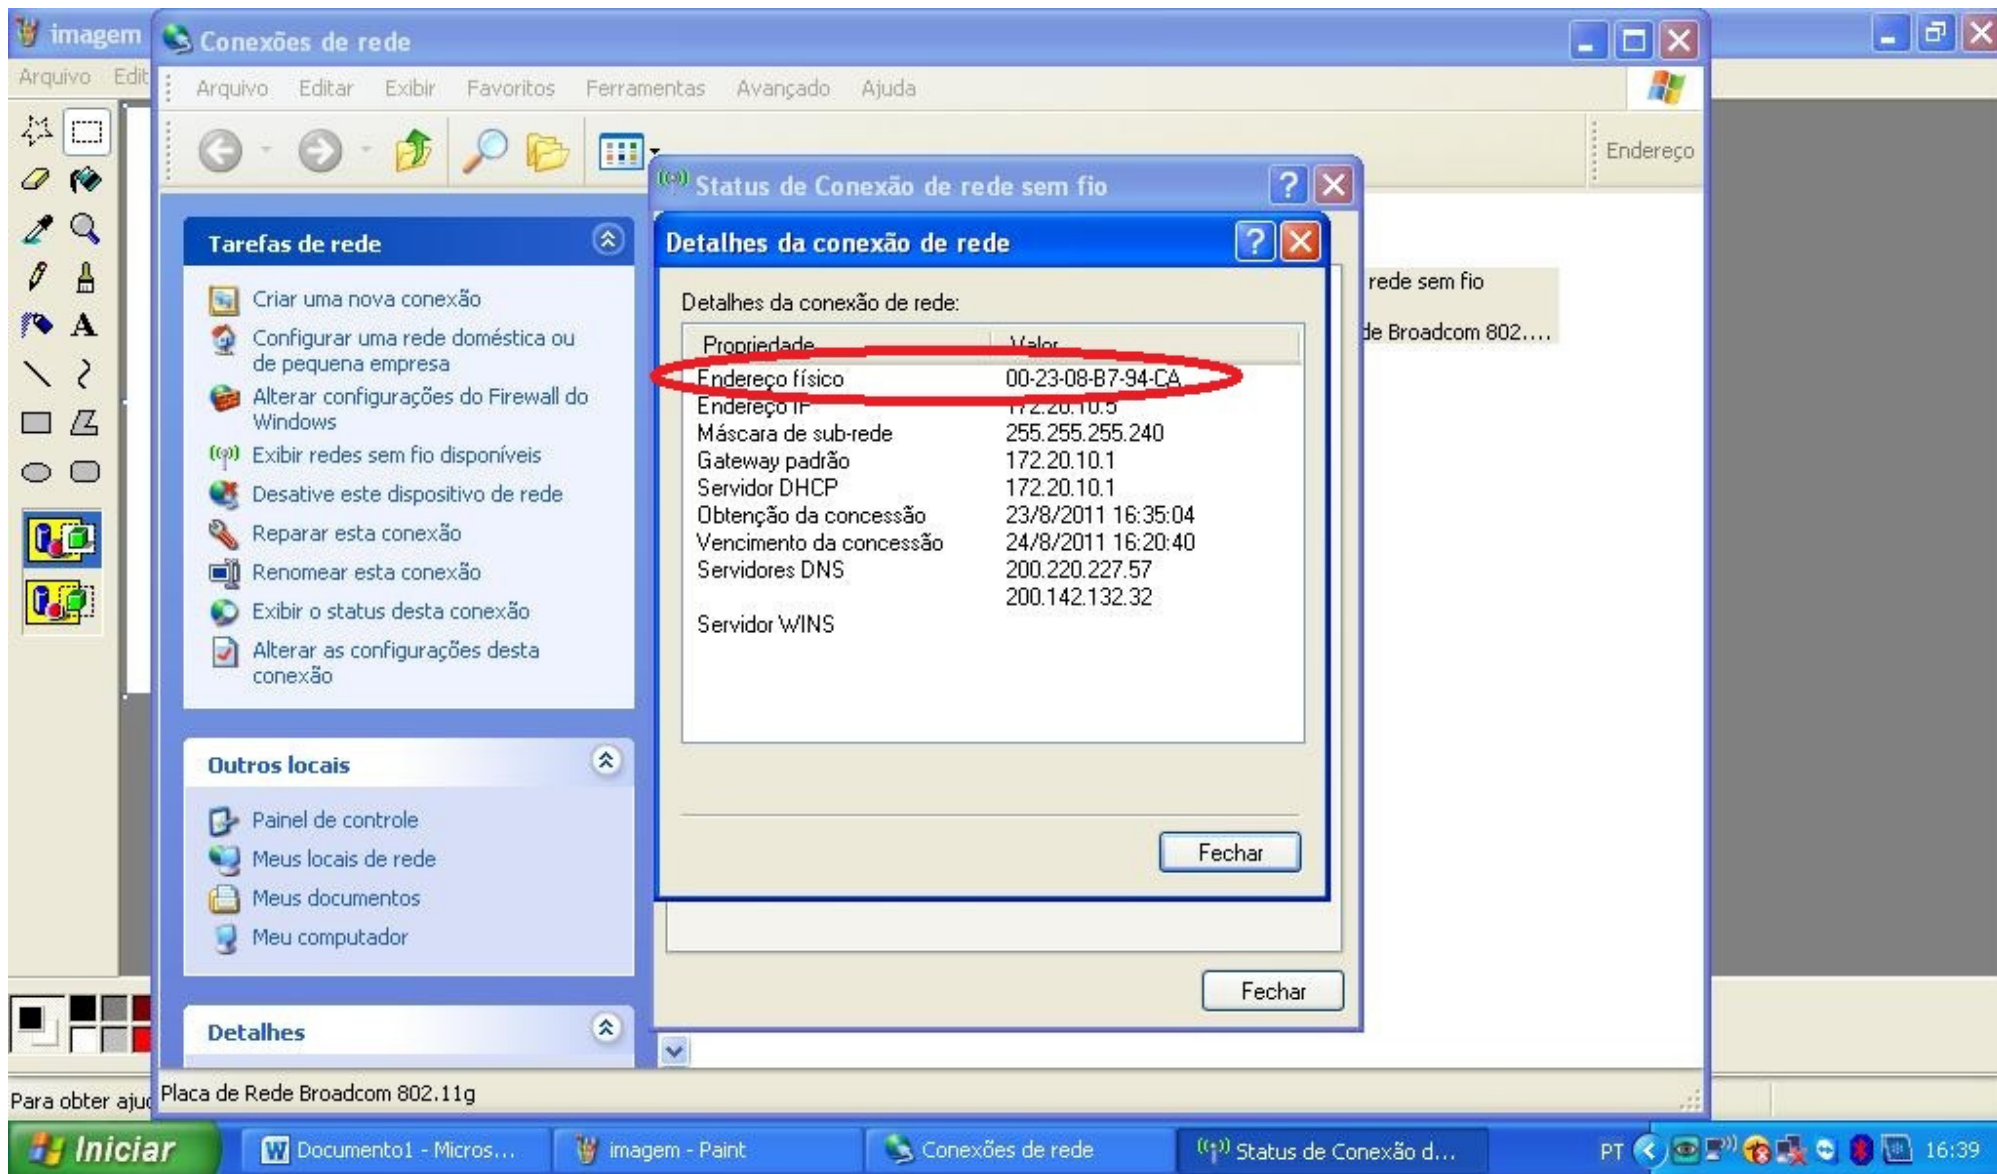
imagem
Arquivo Edit
Conexões de rede
Arquivo Editar Exibir Favoritos Ferramentas Avançado Ajuda
Endereço
Tarefas de rede
Criar uma nova conexão
Configurar uma rede doméstica ou de pequena empresa
Alterar configurações do Firewall do Windows
Exibir redes sem fio disponíveis
Desative este dispositivo de rede
Reparar esta conexão
Renomear esta conexão
Exibir o status desta conexão
Alterar as configurações desta conexão
Outros locais
Painel de controle
Meus locais de rede
Meus documentos
Meu computador
Detalhes
Status de Conexão de rede sem fio
rede sem fio
de Broadcom 802....
Detalhes da conexão de rede
Detalhes da conexão de rede:

| Propriedade | Valor |
|---|---|
| Endereço físico | 00-23-08-B7-94-CA |
| Endereço IP | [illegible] |
| Máscara de sub-rede | 255.255.255.240 |
| Gateway padrão | 172.20.10.1 |
| Servidor DHCP | 172.20.10.1 |
| Obtenção da concessão | 23/8/2011 16:35:04 |
| Vencimento da concessão | 24/8/2011 16:20:40 |
| Servidores DNS | 200.220.227.57 |
| | 200.142.132.32 |
| Servidor WINS | |

Fechar
Fechar
Para obter ajuda
Placa de Rede Broadcom 802.11g
Iniciar
Documento1 - Micros...
imagem - Paint
Conexões de rede
Status de Conexão d...
PT
16:39